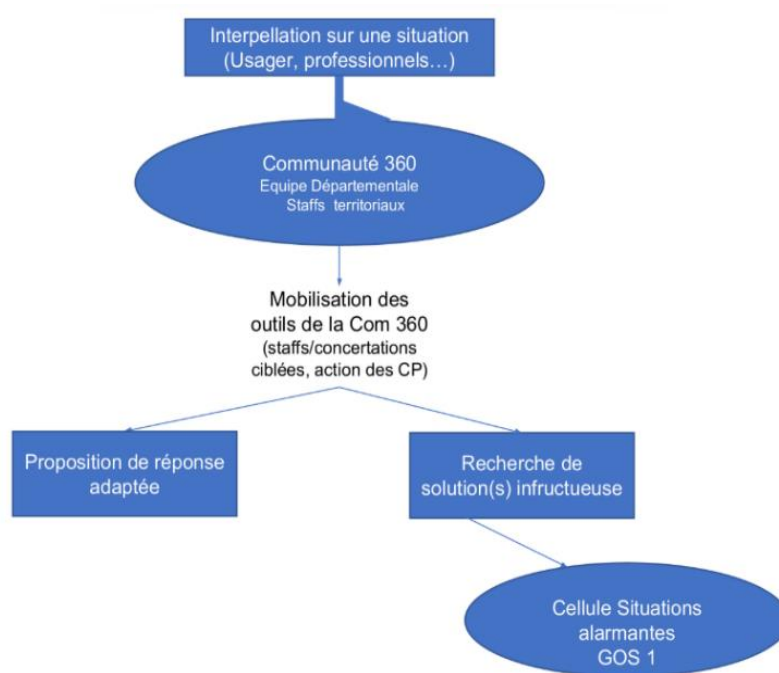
Interpellation sur une situation
(Usager, professionnels…)

Communauté 360
Equipe Départementale
Staffs territoriaux

Mobilisation des outils de la Com 360 (staffs/concertations ciblées, action des CP)

Proposition de réponse adaptée

Recherche de solution(s) infructueuse

Cellule Situations alarmantes
GOS 1